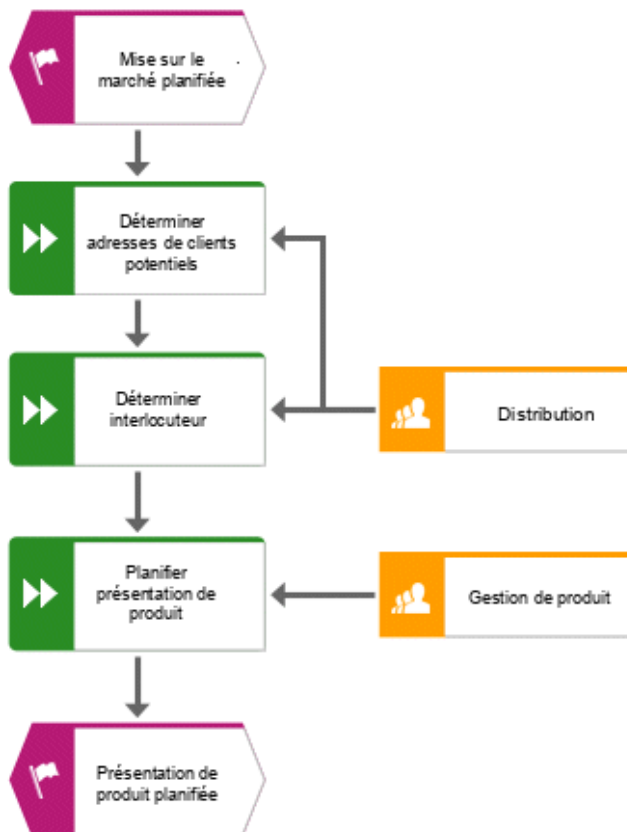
Mise sur le marché planifiée

Déterminer adresses de clients potentiels

Déterminer interlocuteur

Distribution

Planifier présentation de produit

Gestion de produit

Présentation de produit planifiée